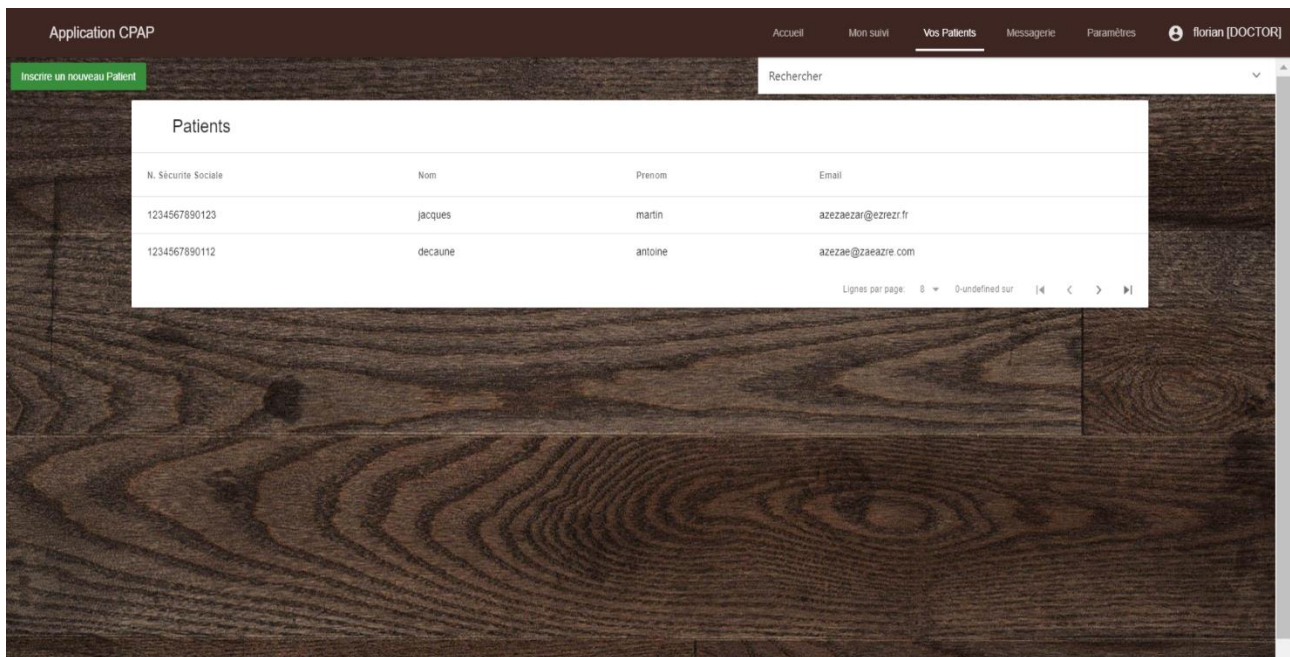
Application CPAP

Accueil Mon suivi Vos Patients Messagerie Paramètres florian [DOCTOR]

Inscrire un nouveau Patient

Rechercher

Patients

| N. Sécurite Sociale | Nom | Prenom | Email |
|---|---|---|---|
| 1234567890123 | jacques | martin | azezaezar@ezrezr.fr |
| 1234567890112 | decaune | antoine | azezae@zaeazre.com |

Lignes par page: 8 0-undefined sur